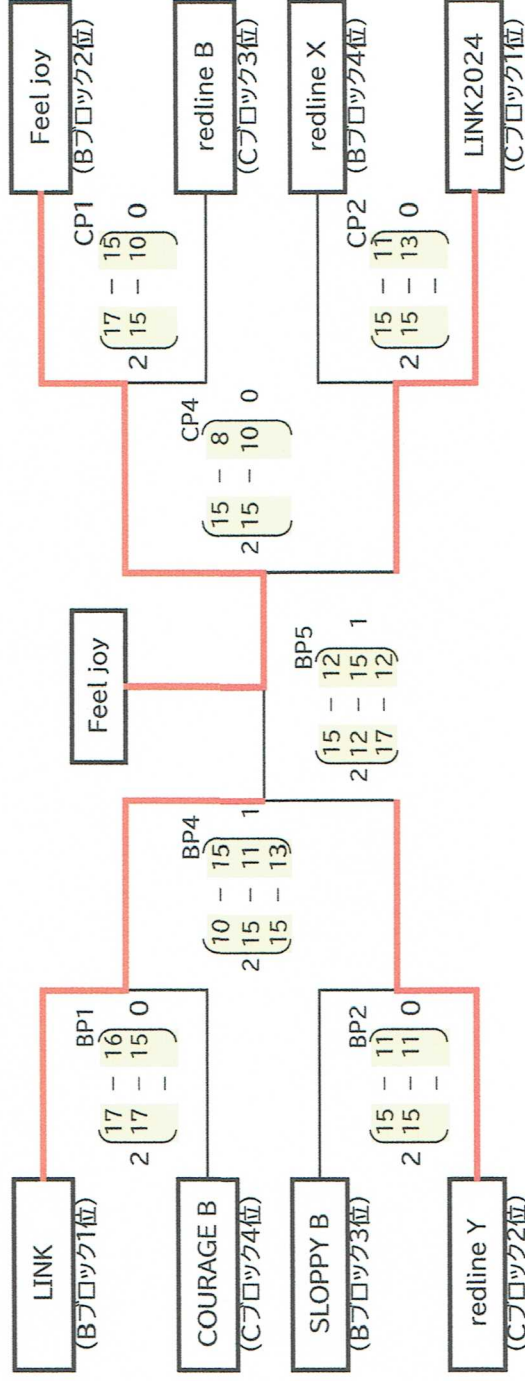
LINK
(Bブロック1位)

COURAGE B
(Cブロック4位)

SLOPPY B
(Bブロック3位)

redline Y
(Cブロック2位)

BP1
2 (17 - 16, 17 - 15, - ) 0

BP2
2 (15 - 11, 15 - 11, - ) 0

BP4
2 (10 - 15, 15 - 11, 15 - 13) 1

Feel joy

BP5
2 (15 - 12, 12 - 15, 17 - 12) 1

CP4
2 (15 - 8, 15 - 10, - ) 0

CP1
2 (17 - 15, 15 - 10, - ) 0

CP2
2 (15 - 11, 15 - 13, - ) 0

Feel joy
(Bブロック2位)

redline B
(Cブロック3位)

redline X
(Bブロック4位)

LINK2024
(Cブロック1位)